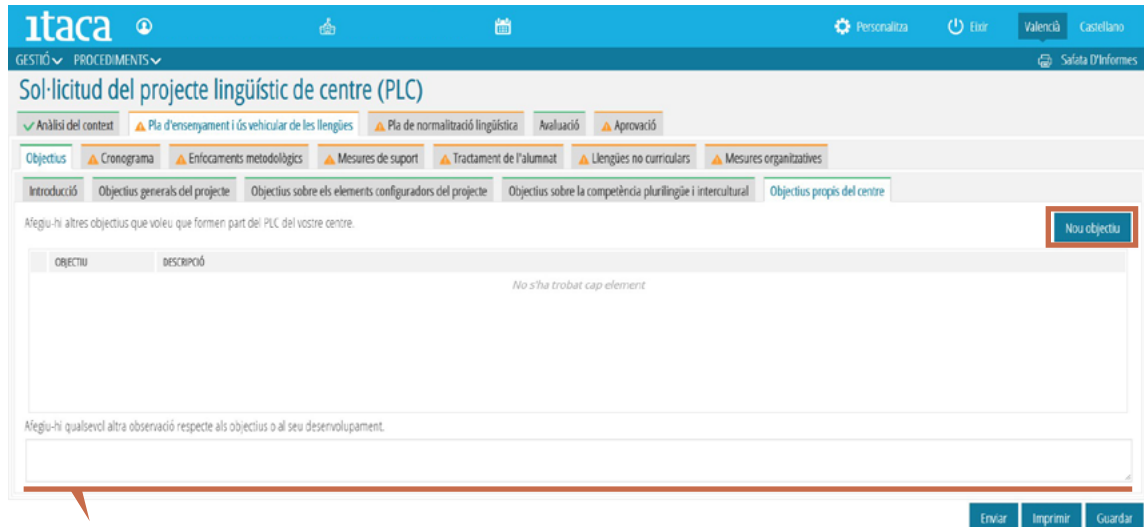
itaca

Personalitza

Eixir

Valencià

Castellano

GESTIÓ PROCEDIMENTS

Safata D'Informes

Sol·licitud del projecte lingüístic de centre (PLC)

Anàlisi del context

Pla d'ensenyament i ús vehicular de les llengües

Pla de normalització lingüística

Avaluació

Aprovació

Objectius

Cronograma

Enfocaments metodològics

Mesures de suport

Tractament de l'alumnat

Llengües no curriculars

Mesures organitzatives

Introducció

Objectius generals del projecte

Objectius sobre els elements configuradors del projecte

Objectius sobre la competència plurilingüe i intercultural

Objectius propis del centre

Afegiu-hi altres objectius que voleu que formen part del PLC del vostre centre.

Nou objectiu

| OBJECTIU | DESCRIPCIÓ |
|---|---|
| No s'ha trobat cap element | |

Afegiu-hi qualsevol altra observació respecte als objectius o al seu desenvolupament.

Enviar

Imprimir

Guardar